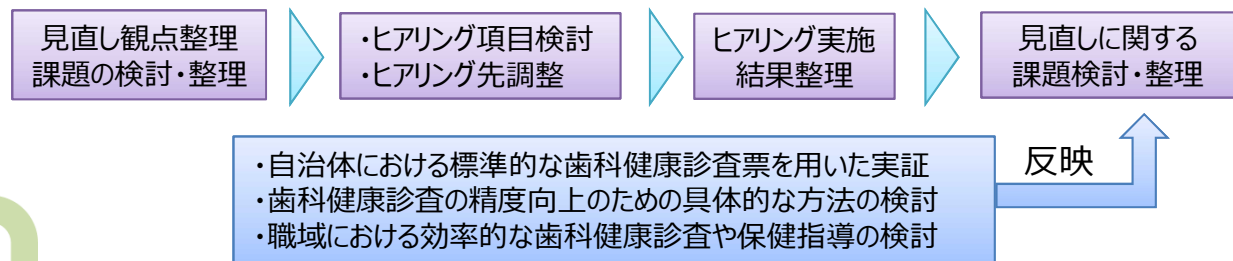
見直し観点整理
課題の検討・整理

・ヒアリング項目検討
・ヒアリング先調整

ヒアリング実施
結果整理

見直しに関する
課題検討・整理

・自治体における標準的な歯科健康診査票を用いた実証
・歯科健康診査の精度向上のための具体的な方法の検討
・職域における効率的な歯科健康診査や保健指導の検討

反映